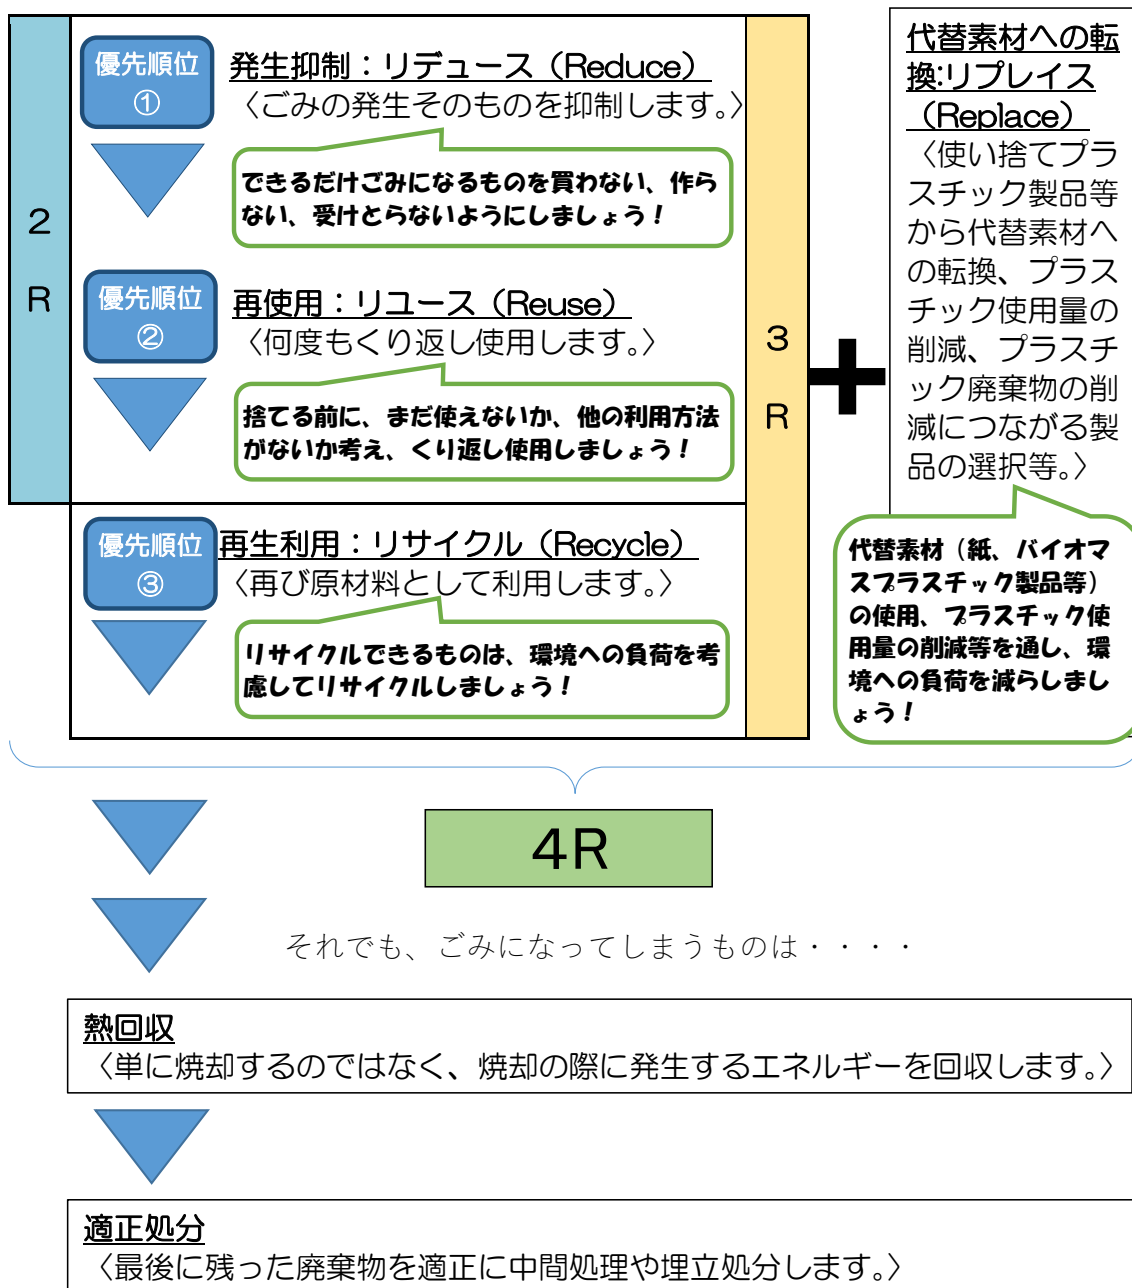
2

R

優先順位
①

発生抑制：リデュース（Reduce）
〈ごみの発生そのものを抑制します。〉

できるだけごみになるものを買わない、作らない、受けとらないようにしましょう！

優先順位
②

再使用：リユース（Reuse）
〈何度もくり返し使用します。〉

捨てる前に、まだ使えないか、他の利用方法がないか考え、くり返し使用しましょう！

優先順位
③

再生利用：リサイクル（Recycle）
〈再び原材料として利用します。〉

リサイクルできるものは、環境への負荷を考慮してリサイクルしましょう！

3

R

代替素材への転換:リプレイス（Replace）
〈使い捨てプラスチック製品等から代替素材への転換、プラスチック使用量の削減、プラスチック廃棄物の削減につながる製品の選択等。〉

代替素材（紙、バイオマスプラスチック製品等）の使用、プラスチック使用量の削減等を通し、環境への負荷を減らしましょう！

4R

それでも、ごみになってしまうものは・・・・

熱回収
〈単に焼却するのではなく、焼却の際に発生するエネルギーを回収します。〉

適正処分
〈最後に残った廃棄物を適正に中間処理や埋立処分します。〉